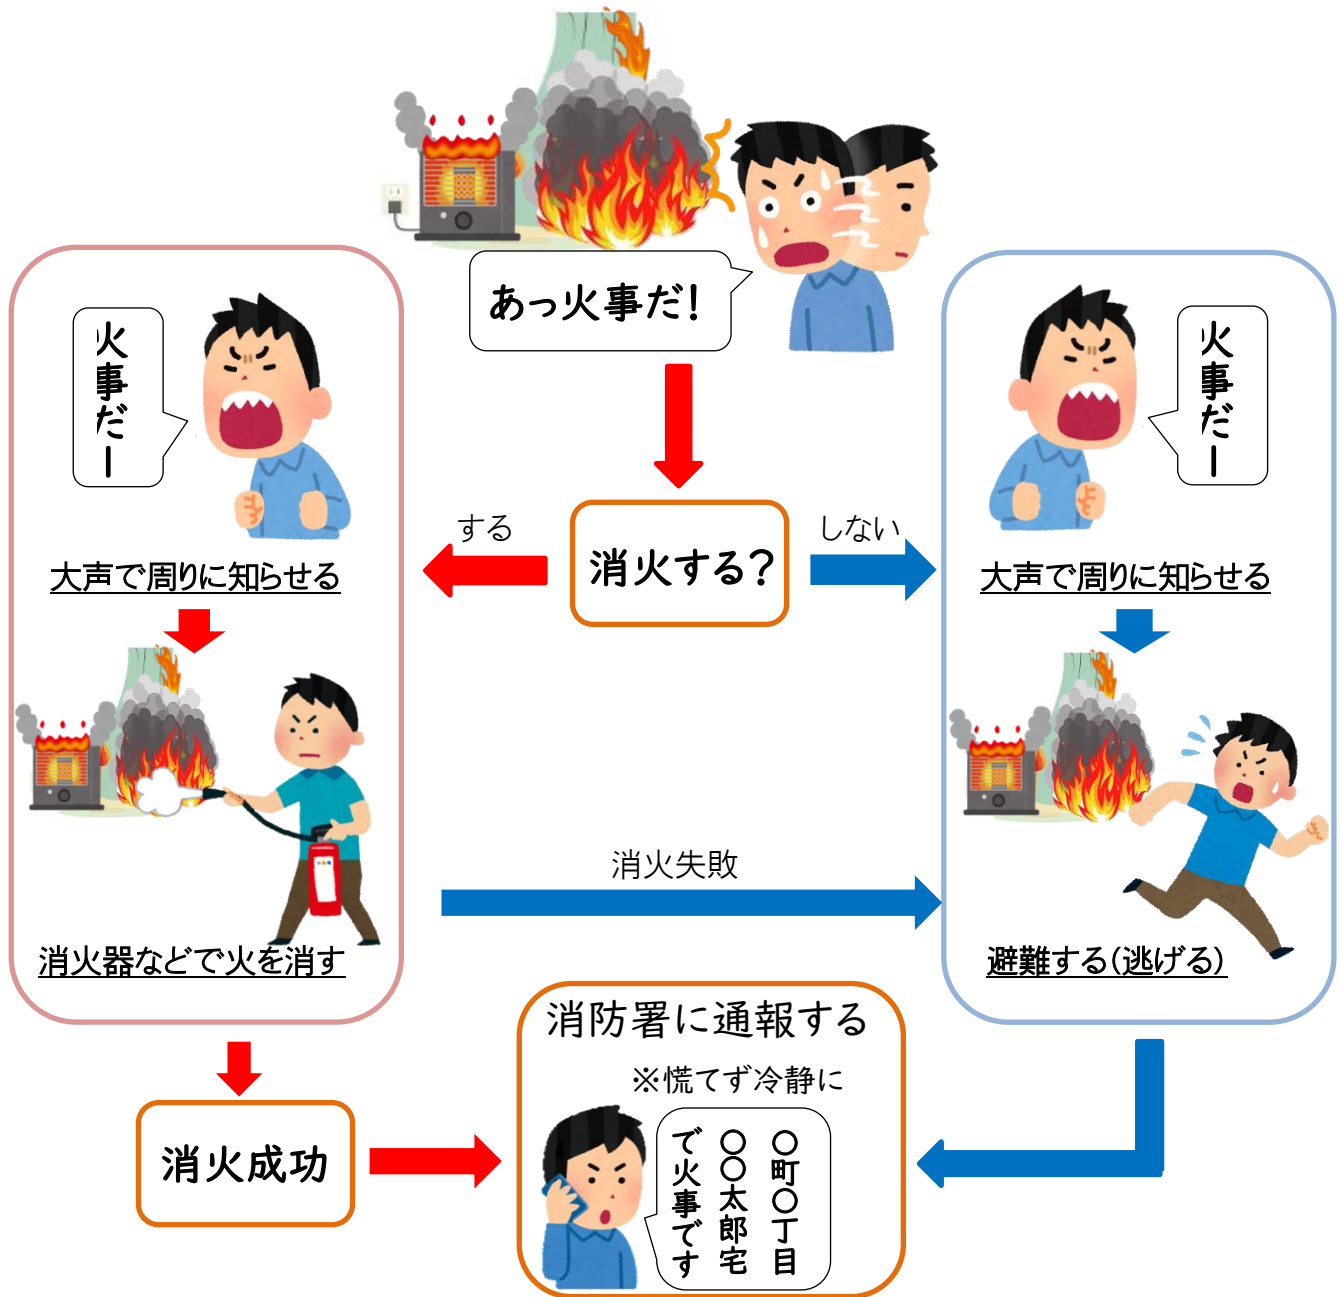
あっ火事だ!

火事だー

大声で周りに知らせる

する

消火する?

しない

火事だー

大声で周りに知らせる

消火失敗

消火器などで火を消す

避難する(逃げる)

消防署に通報する

※慌てず冷静に

〇町〇丁目
〇〇太郎宅
で火事です

消火成功